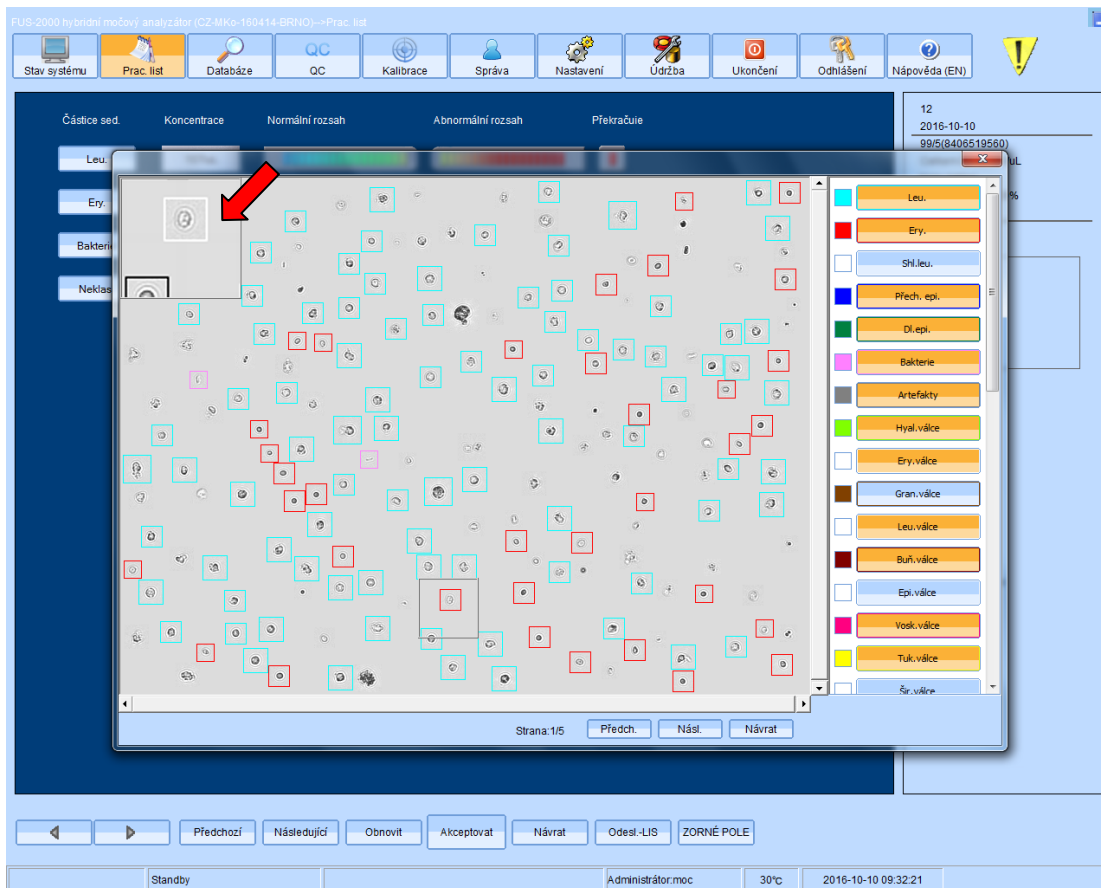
FUS-2000 hybridní močový analyzátor (CZ-MKo-160414-BRNO)-->Prac. list

Stav systému
Prac. list
Databáze
QC
QC
Kalibrace
Správa
Nastavení
Údržba
Ukončení
Odhlášení
Nápověda (EN)

Částice sed.
Koncentrace
Normální rozsah
Abnormální rozsah
Překračuje

Leu.
Ery.
Bakterie
Neklas

12
2016-10-10
99/5(8406519560)
uL
%

Leu.
Ery.
Shl.leu.
Přech. epi.
Dl.epi.
Bakterie
Artefakty
Hyal.válce
Ery.válce
Gran.válce
Leu.válce
Buň.válce
Epi.válce
Vosk.válce
Tuk.válce
Šir.válce

Strana:1/5
Předch.
Násl.
Návrat

Předchozí
Následující
Obnovit
Akceptovat
Návrat
Odesl.-LIS
ZORNÉ POLE

Standby
Administrátor:moc
30°C
2016-10-10 09:32:21